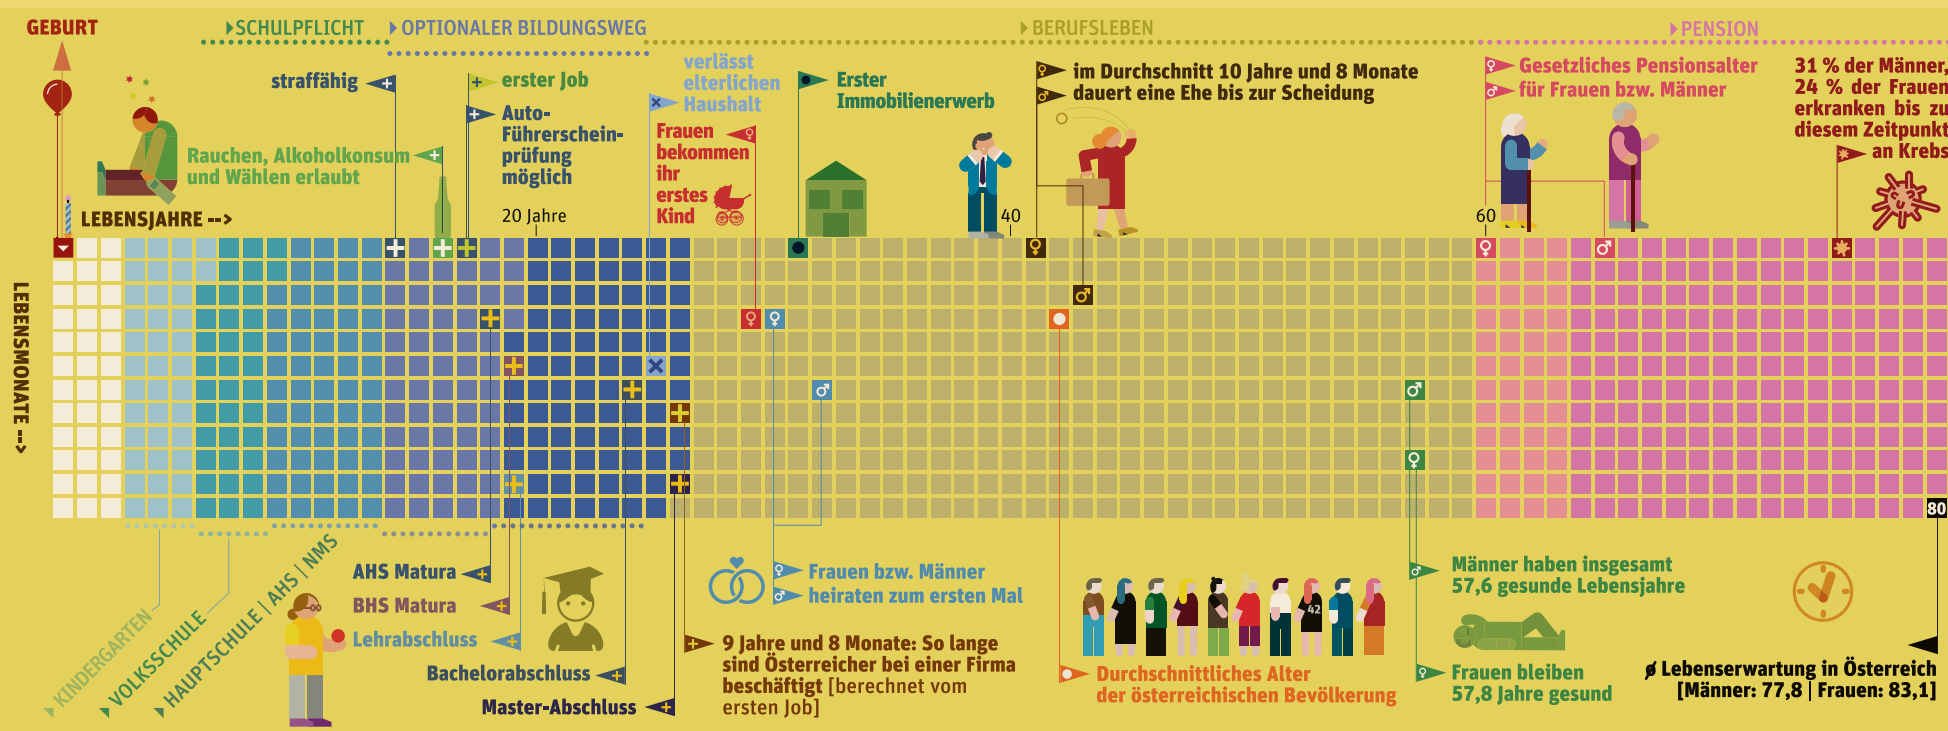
GEBURT

SCHULPFLICHT

OPTIONALER BILDUNGSWEG

BERUFSLEBEN

PENSION

straffähig

erster Job

Auto-Führerschein-prüfung möglich

Rauchen, Alkoholkonsum und Wählen erlaubt

LEBENSJAHRE -->

20 Jahre

verlässt elterlichen Haushalt

Frauen bekommen ihr erstes Kind

Erster Immobilienerwerb

im Durchschnitt 10 Jahre und 8 Monate dauert eine Ehe bis zur Scheidung

40

Gesetzliches Pensionsalter für Frauen bzw. Männer

60

31 % der Männer, 24 % der Frauen erkranken bis zu diesem Zeitpunkt an Krebs

LEBENSMONATE -->

80

KINDERGARTEN

VOLKSSCHULE

HAUPTSCHULE | AHS | NMS

AHS Matura

BHS Matura

Lehrabschluss

Bachelorabschluss

Master-Abschluss

Frauen bzw. Männer heiraten zum ersten Mal

9 Jahre und 8 Monate: So lange sind Österreicher bei einer Firma beschäftigt [berechnet vom ersten Job]

42

Durchschnittliches Alter der österreichischen Bevölkerung

Männer haben insgesamt 57,6 gesunde Lebensjahre

Frauen bleiben 57,8 Jahre gesund

ø Lebenserwartung in Österreich [Männer: 77,8 | Frauen: 83,1]